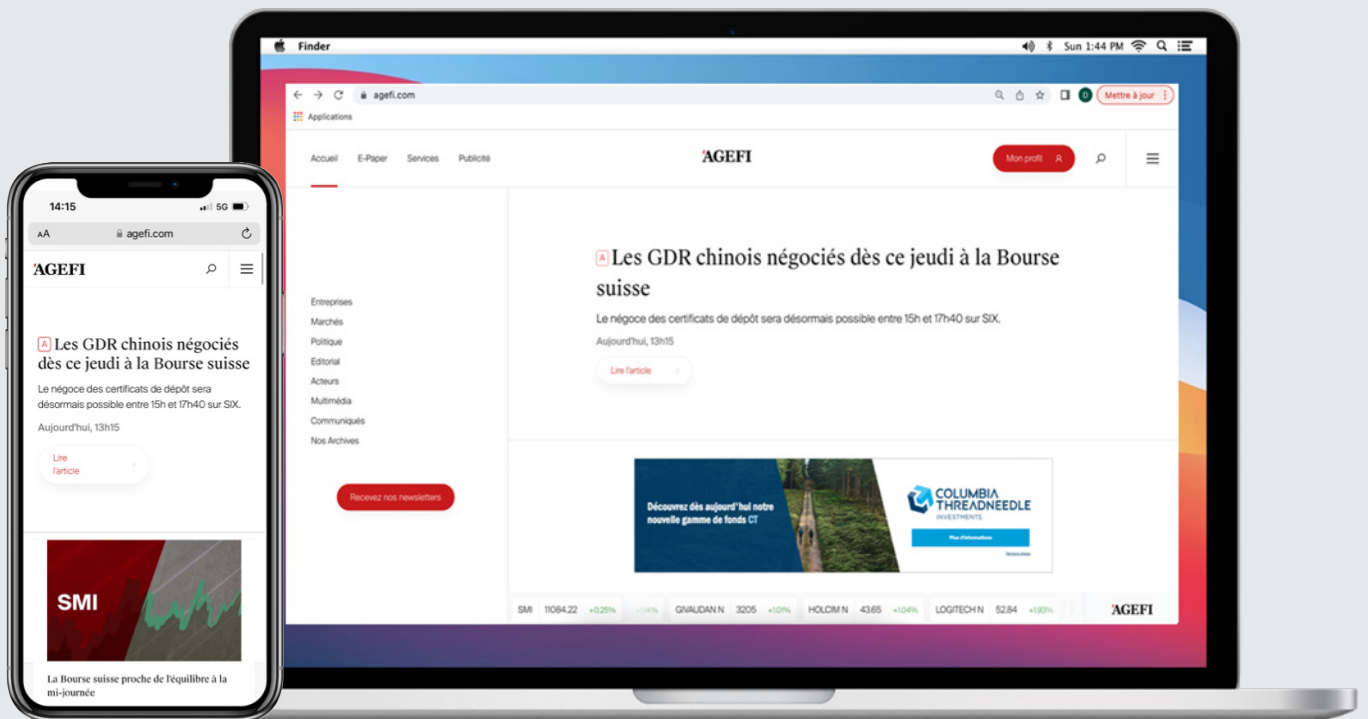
14:15
5G
AA agefi.com
'AGEFI
A Les GDR chinois négociés dès ce jeudi à la Bourse suisse
Le négoce des certificats de dépôt sera désormais possible entre 15h et 17h40 sur SIX.
Aujourd'hui, 13h15
Lire l'article
SMI
La Bourse suisse proche de l'équilibre à la mi-journée

Finder
Sun 1:44 PM
agefi.com
Mettre à jour
Applications
Accueil E-Paper Services Publicité
'AGEFI
Mon profil
Entreprises
Marchés
Politique
Editorial
Acteurs
Multimédia
Communiqués
Nos Archives
Recevez nos newsletters
A Les GDR chinois négociés dès ce jeudi à la Bourse suisse
Le négoce des certificats de dépôt sera désormais possible entre 15h et 17h40 sur SIX.
Aujourd'hui, 13h15
Lire l'article
Découvrez dès aujourd'hui notre nouvelle gamme de fonds CT
COLUMBIA THREADNEEDLE INVESTMENTS
Plus d'informations
SMI 11084.22 +0.25% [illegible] GIVAUDAN N 3205 +1.01% HOLCIM N 43.65 +1.04% LOGITECH N 52.84 +1.93%
'AGEFI